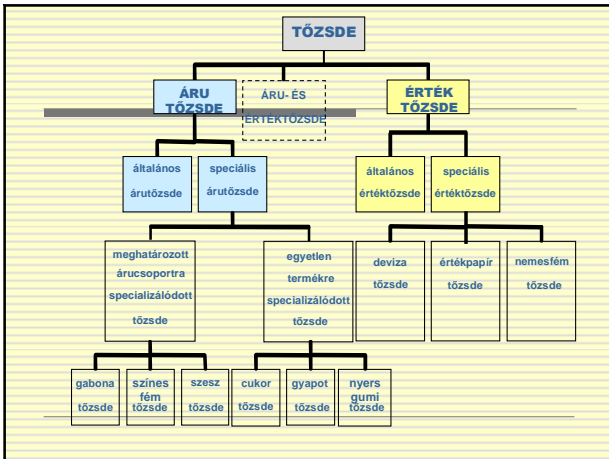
TŐZSDE

ÁRU TŐZSDE

ÁRU- ÉS ÉRTÉKTŐZSDE

ÉRTÉK TŐZSDE

általános árutőzsde

speciális árutőzsde

általános értéktőzsde

speciális értéktőzsde

meghatározott árucsoportra specializálódott tőzsde

egyetlen termékre specializálódott tőzsde

deviza tőzsde

értékpapír tőzsde

nemesfém tőzsde

gabona tőzsde

színes fém tőzsde

szesz tőzsde

cukor tőzsde

gyapot tőzsde

nyers gumi tőzsde